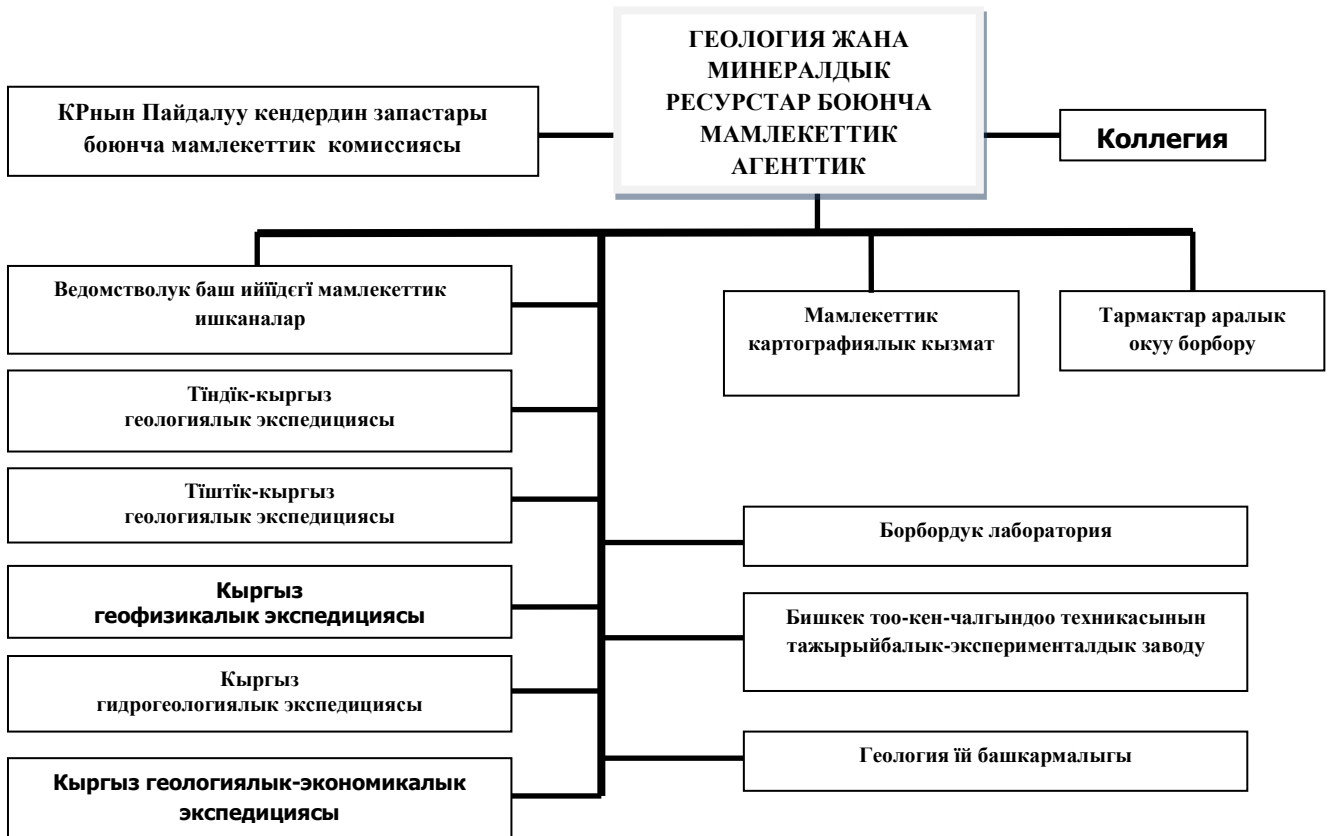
ГЕОЛОГИЯ ЖАНА МИНЕРАЛДЫК РЕСУРСТАР БОЮНЧА МАМЛЕКЕТТИК АГЕНТТИК

КРнын Пайдалуу кендердин запастары боюнча мамлекеттик комиссиясы

Коллегия

Ведомстволук баш ийїдєгї мамлекеттик ишканалар

Мамлекеттик картографиялык кызмат

Тармактар аралык окуу борбору

Тїндїк-кыргыз геологиялык экспедициясы

Тїштїк-кыргыз геологиялык экспедициясы

Борбордук лаборатория

Кыргыз геофизикалык экспедициясы

Бишкек тоо-кен-чалгындоо техникасынын тажырыйбалык-эксперименталдык заводу

Кыргыз гидрогеологиялык экспедициясы

Геология їй башкармалыгы

Кыргыз геологиялык-экономикалык экспедициясы